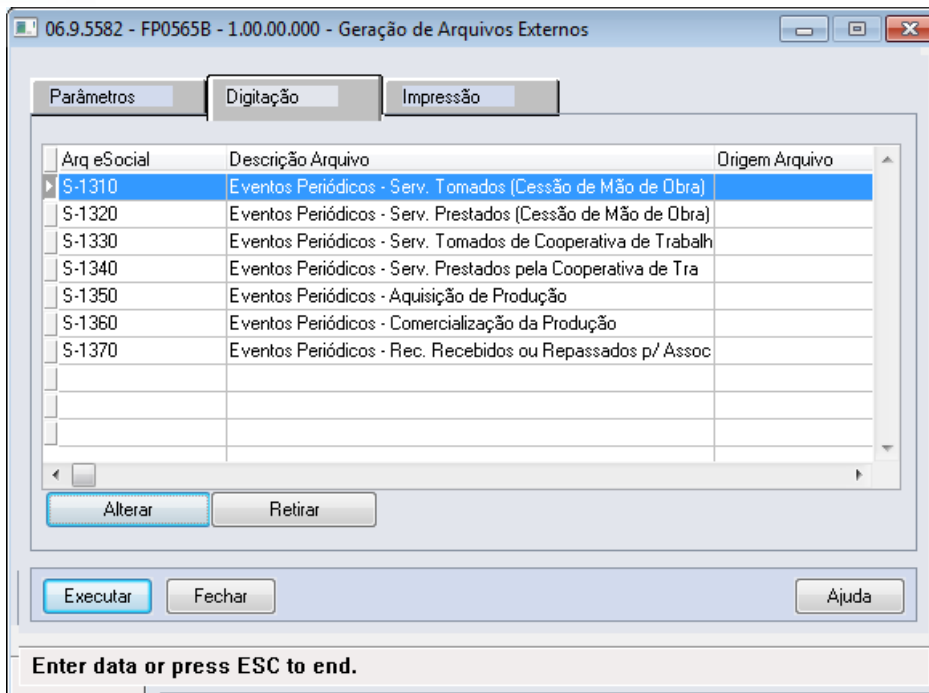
06.9.5582 - FP0565B - 1.00.00.000 - Geração de Arquivos Externos

Parâmetros | Digitação | Impressão

| Arq eSocial | Descrição Arquivo | Origem Arquivo |
|---|---|---|
| S-1310 | Eventos Periódicos - Serv. Tomados (Cessão de Mão de Obra) | |
| S-1320 | Eventos Periódicos - Serv. Prestados (Cessão de Mão de Obra) | |
| S-1330 | Eventos Periódicos - Serv. Tomados de Cooperativa de Trabalh | |
| S-1340 | Eventos Periódicos - Serv. Prestados pela Cooperativa de Tra | |
| S-1350 | Eventos Periódicos - Aquisição de Produção | |
| S-1360 | Eventos Periódicos - Comercialização da Produção | |
| S-1370 | Eventos Periódicos - Rec. Recebidos ou Repassados p/ Assoc | |

Alterar | Retirar

Executar | Fechar | Ajuda

Enter data or press ESC to end.